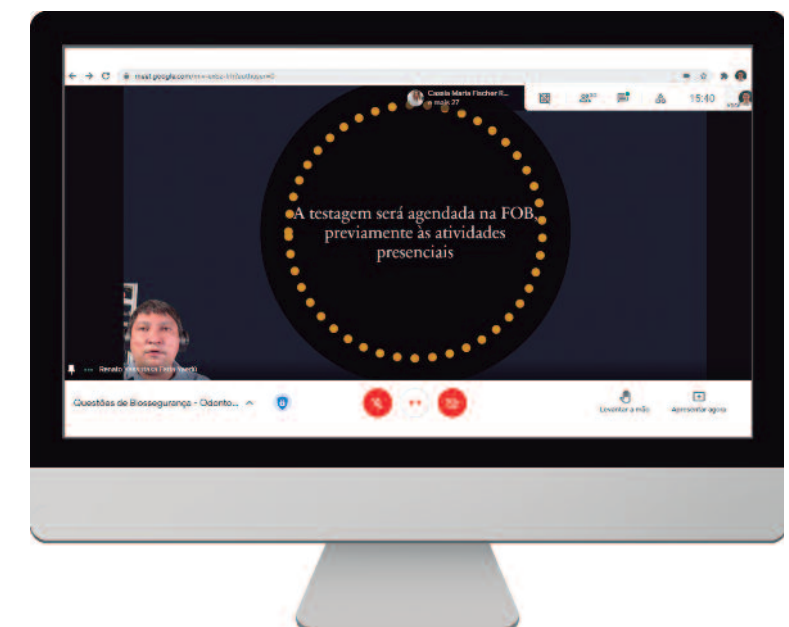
mail.google.com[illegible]

Cassia Maria Fischer R...
e mais 27

15:40

A testagem será agendada na FOB, previamente às atividades presenciais

Renato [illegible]

Questões de Biossegurança - Odonto...

Levantar a mão

Apresentar agora